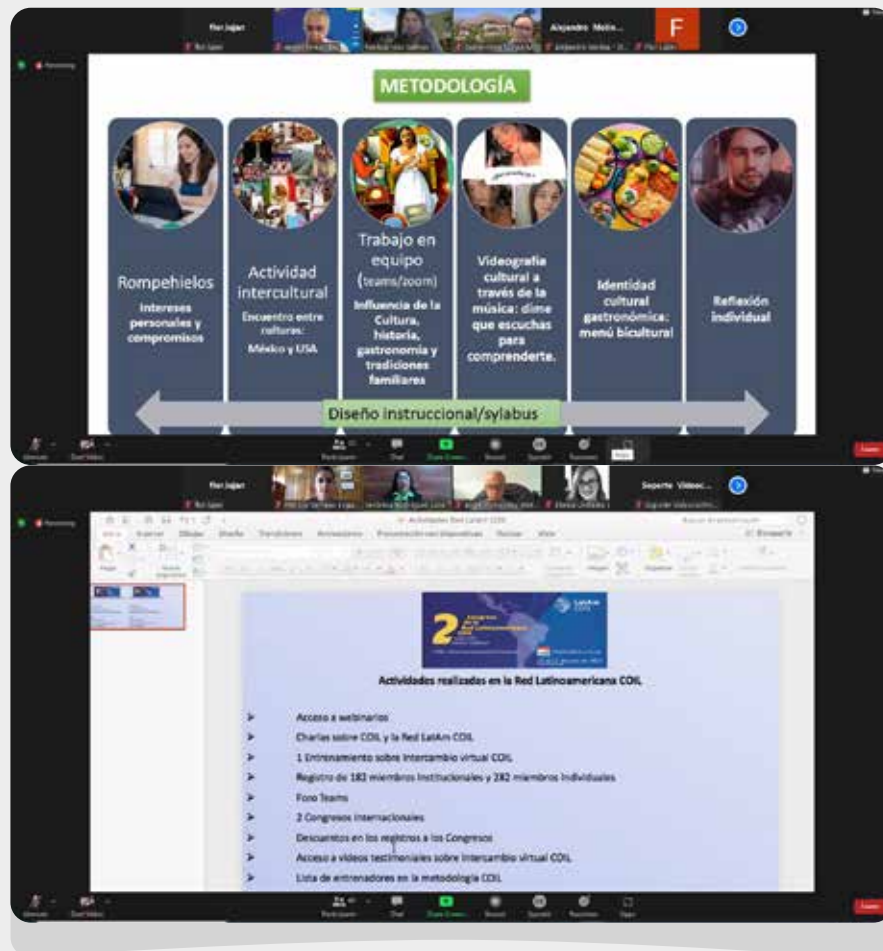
Alejandro Molin...

METODOLOGÍA

Rompehielos

Intereses personales y compromisos

Actividad intercultural

Encuentro entre culturas: México y USA

Trabajo en equipo (teams/zoom)

Influencia de la Cultura, historia, gastronomía y tradiciones familiares

Videografía cultural a través de la música: dime que escuchas para comprenderte.

Identidad cultural gastronómica: menú bicultural

Reflexión individual

Diseño instruccional/sylabus

Soporte Videoc...

Actividades realizadas en la Red Latinoamericana COIL

➤ Acceso a webinarios

➤ Charlas sobre COIL y la Red LatAm COIL

➤ 1 Entrenamiento sobre intercambio virtual COIL

➤ Registro de 182 miembros institucionales y 282 miembros individuales

➤ Foro Teams

➤ 2 Congresos internacionales

➤ Descuentos en los registros a los Congresos

➤ Acceso a videos testimoniales sobre intercambio virtual COIL

➤ Lista de entrenadores en la metodología COIL